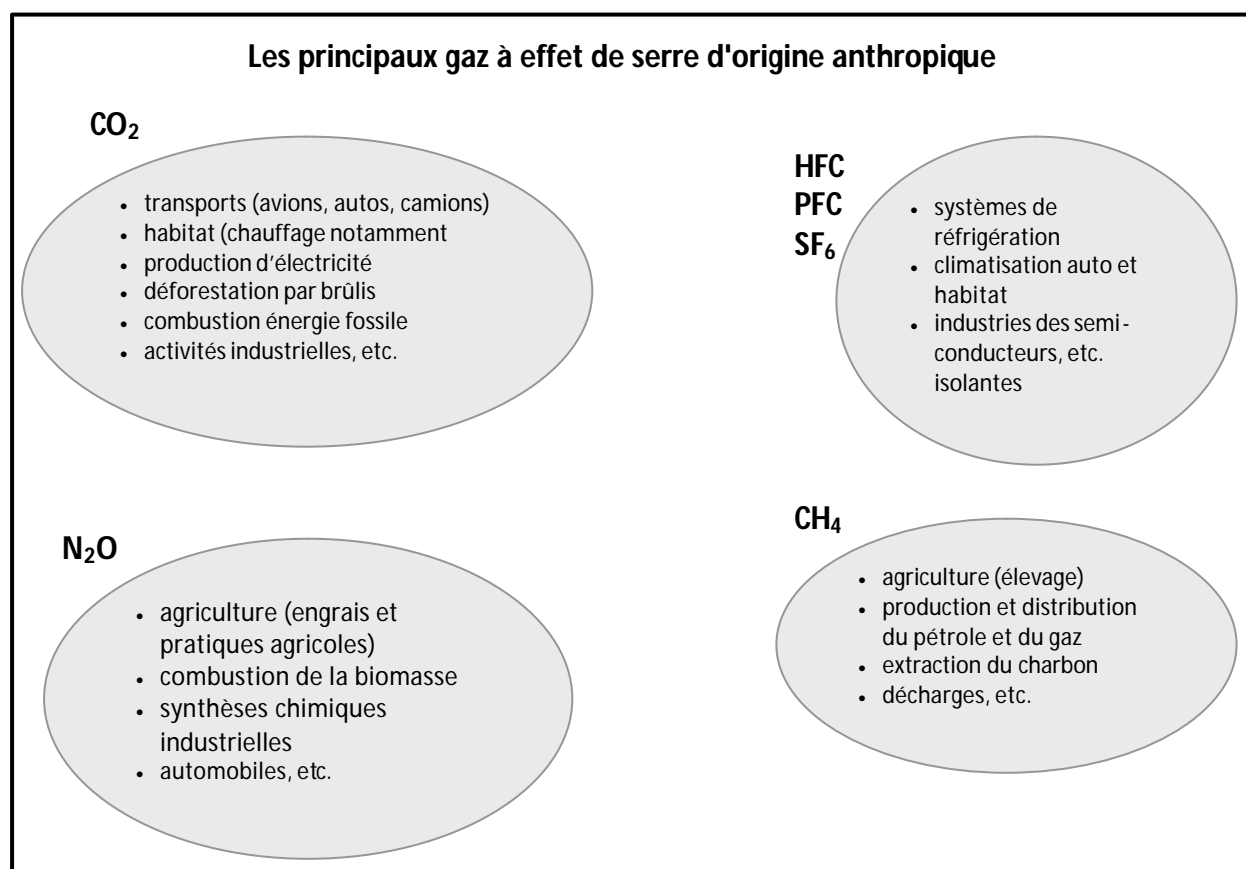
Les principaux gaz à effet de serre d'origine anthropique

$CO_2$

- transports (avions, autos, camions)
- habitat (chauffage notamment
- production d'électricité
- déforestation par brûlis
- combustion énergie fossile
- activités industrielles, etc.

HFC
PFC
$SF_6$

- systèmes de réfrigération
- climatisation auto et habitat
- industries des semi-conducteurs, etc. isolantes

$N_2O$

- agriculture (engrais et pratiques agricoles)
- combustion de la biomasse
- synthèses chimiques industrielles
- automobiles, etc.

$CH_4$

- agriculture (élevage)
- production et distribution du pétrole et du gaz
- extraction du charbon
- décharges, etc.